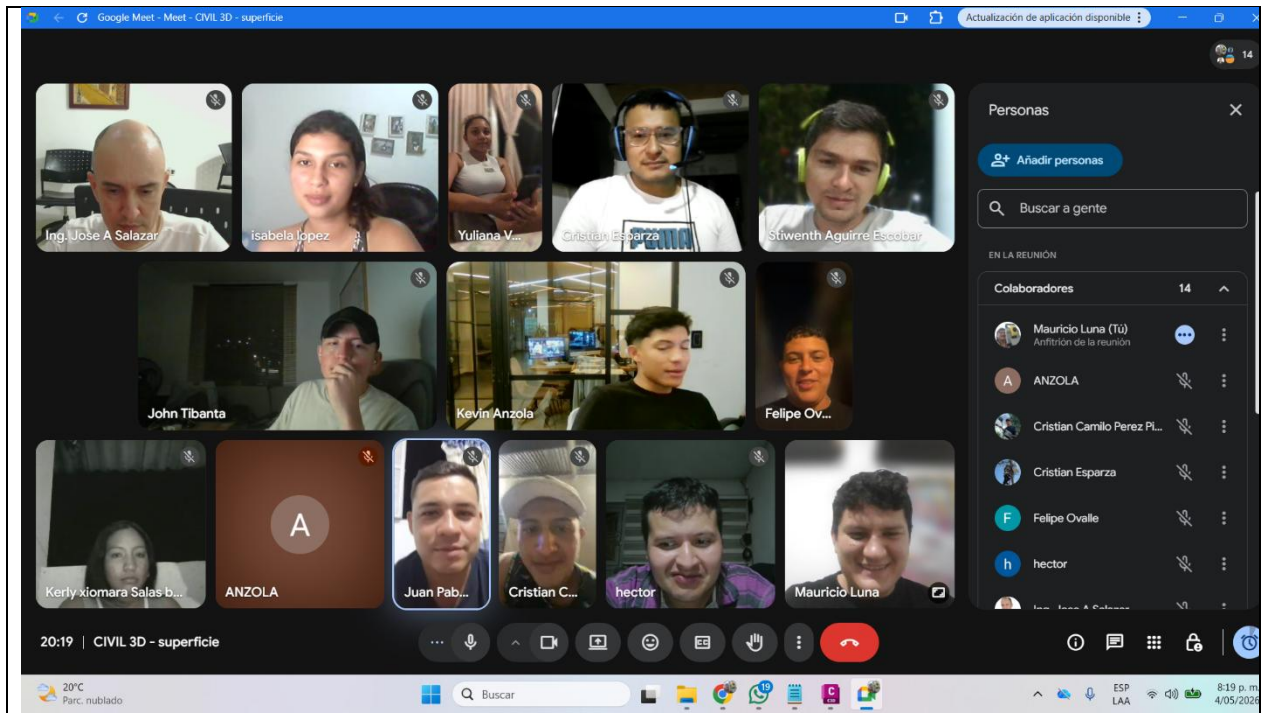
Google Meet - Meet - CIVIL 3D - superficie
Actualización de aplicación disponible
14
Ing. Jose A Salazar
isabela lopez
Yuliana V...
Cristian Esparza
Stiwenth Aguirre Escobar
John Tibanta
Kevin Anzola
Felipe Ov...
A
Kerly xiomara Salas b...
ANZOLA
Juan Pab...
Cristian C...
hector
Mauricio Luna
Personas
Añadir personas
Buscar a gente
EN LA REUNIÓN
Colaboradores 14
Mauricio Luna (Tú)
Anfitrión de la reunión
A ANZOLA
Cristian Camilo Perez Pi...
Cristian Esparza
F Felipe Ovalle
h hector
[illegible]
20:19 | CIVIL 3D - superficie
20°C
Parc. nublado
Buscar
19
ESP
LAA
8:19 p. m.
4/05/2026